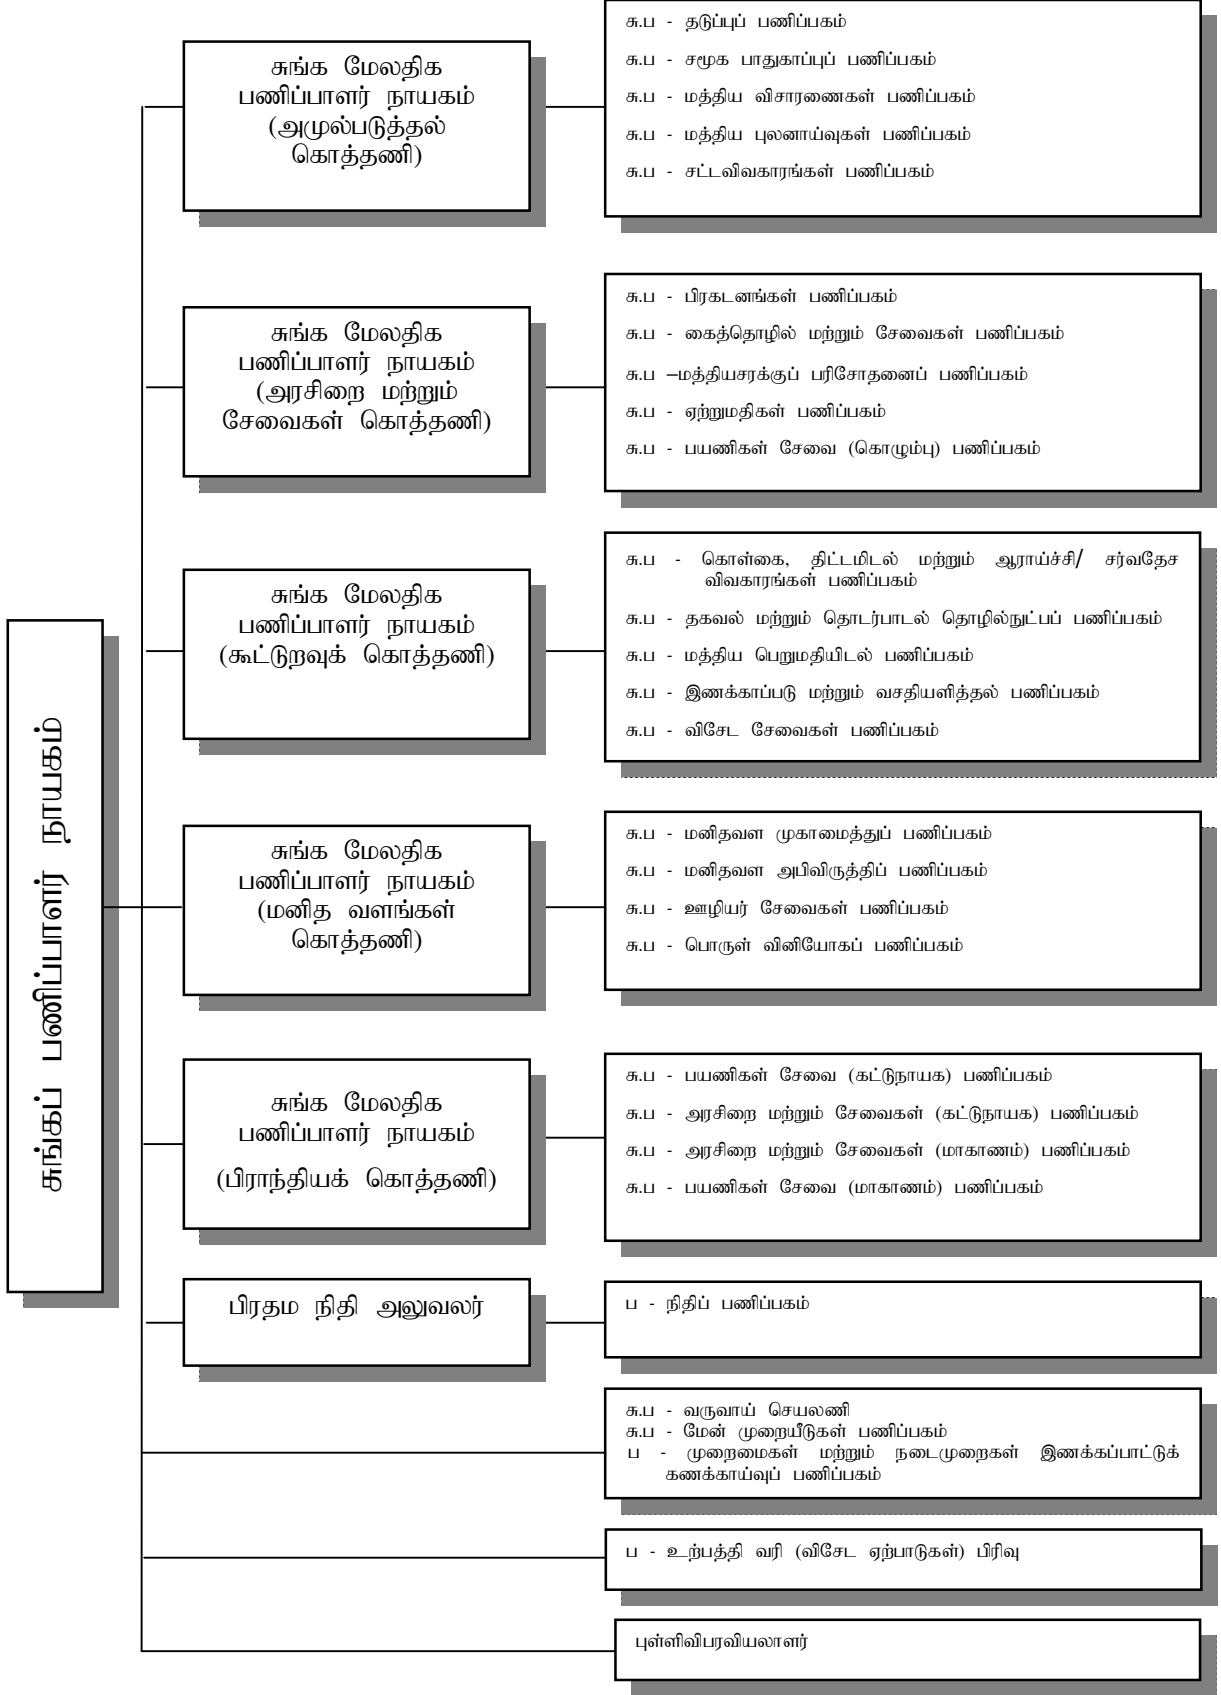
சுங்கப் பணிப்பாளர் நாயகம்

சுங்க மேலதிக பணிப்பாளர் நாயகம் (அமுல்படுத்தல் கொத்தணி)

சு.ப - தடுப்புப் பணிப்பகம்
சு.ப - சமூக பாதுகாப்புப் பணிப்பகம்
சு.ப - மத்திய விசாரணைகள் பணிப்பகம்
சு.ப - மத்திய புலனாய்வுகள் பணிப்பகம்
சு.ப - சட்டவிவகாரங்கள் பணிப்பகம்

சுங்க மேலதிக பணிப்பாளர் நாயகம் (அரசிறை மற்றும் சேவைகள் கொத்தணி)

சு.ப - பிரகடனங்கள் பணிப்பகம்
சு.ப - கைத்தொழில் மற்றும் சேவைகள் பணிப்பகம்
சு.ப –மத்தியசரக்குப் பரிசோதனைப் பணிப்பகம்
சு.ப - ஏற்றுமதிகள் பணிப்பகம்
சு.ப - பயணிகள் சேவை (கொழும்பு) பணிப்பகம்

சுங்க மேலதிக பணிப்பாளர் நாயகம் (கூட்டுறவுக் கொத்தணி)

சு.ப - கொள்கை, திட்டமிடல் மற்றும் ஆராய்ச்சி/ சர்வதேச விவகாரங்கள் பணிப்பகம்
சு.ப - தகவல் மற்றும் தொடர்பாடல் தொழில்நுட்பப் பணிப்பகம்
சு.ப - மத்திய பெறுமதியிடல் பணிப்பகம்
சு.ப - இணக்காப்படு மற்றும் வசதியளித்தல் பணிப்பகம்
சு.ப - விசேட சேவைகள் பணிப்பகம்

சுங்க மேலதிக பணிப்பாளர் நாயகம் (மனித வளங்கள் கொத்தணி)

சு.ப - மனிதவள முகாமைத்துப் பணிப்பகம்
சு.ப - மனிதவள அபிவிருத்திப் பணிப்பகம்
சு.ப - ஊழியர் சேவைகள் பணிப்பகம்
சு.ப - பொருள் வினியோகப் பணிப்பகம்

சுங்க மேலதிக பணிப்பாளர் நாயகம் (பிராந்தியக் கொத்தணி)

சு.ப - பயணிகள் சேவை (கட்டுநாயக) பணிப்பகம்
சு.ப - அரசிறை மற்றும் சேவைகள் (கட்டுநாயக) பணிப்பகம்
சு.ப - அரசிறை மற்றும் சேவைகள் (மாகாணம்) பணிப்பகம்
சு.ப - பயணிகள் சேவை (மாகாணம்) பணிப்பகம்

பிரதம நிதி அலுவலர்

ப - நிதிப் பணிப்பகம்

சு.ப - வருவாய் செயலணி
சு.ப - மேன் முறையீடுகள் பணிப்பகம்
ப - முறைமைகள் மற்றும் நடைமுறைகள் இணக்கப்பாட்டுக் கணக்காய்வுப் பணிப்பகம்

ப - உற்பத்தி வரி (விசேட ஏற்பாடுகள்) பிரிவு

புள்ளிவிபரவியலாளர்